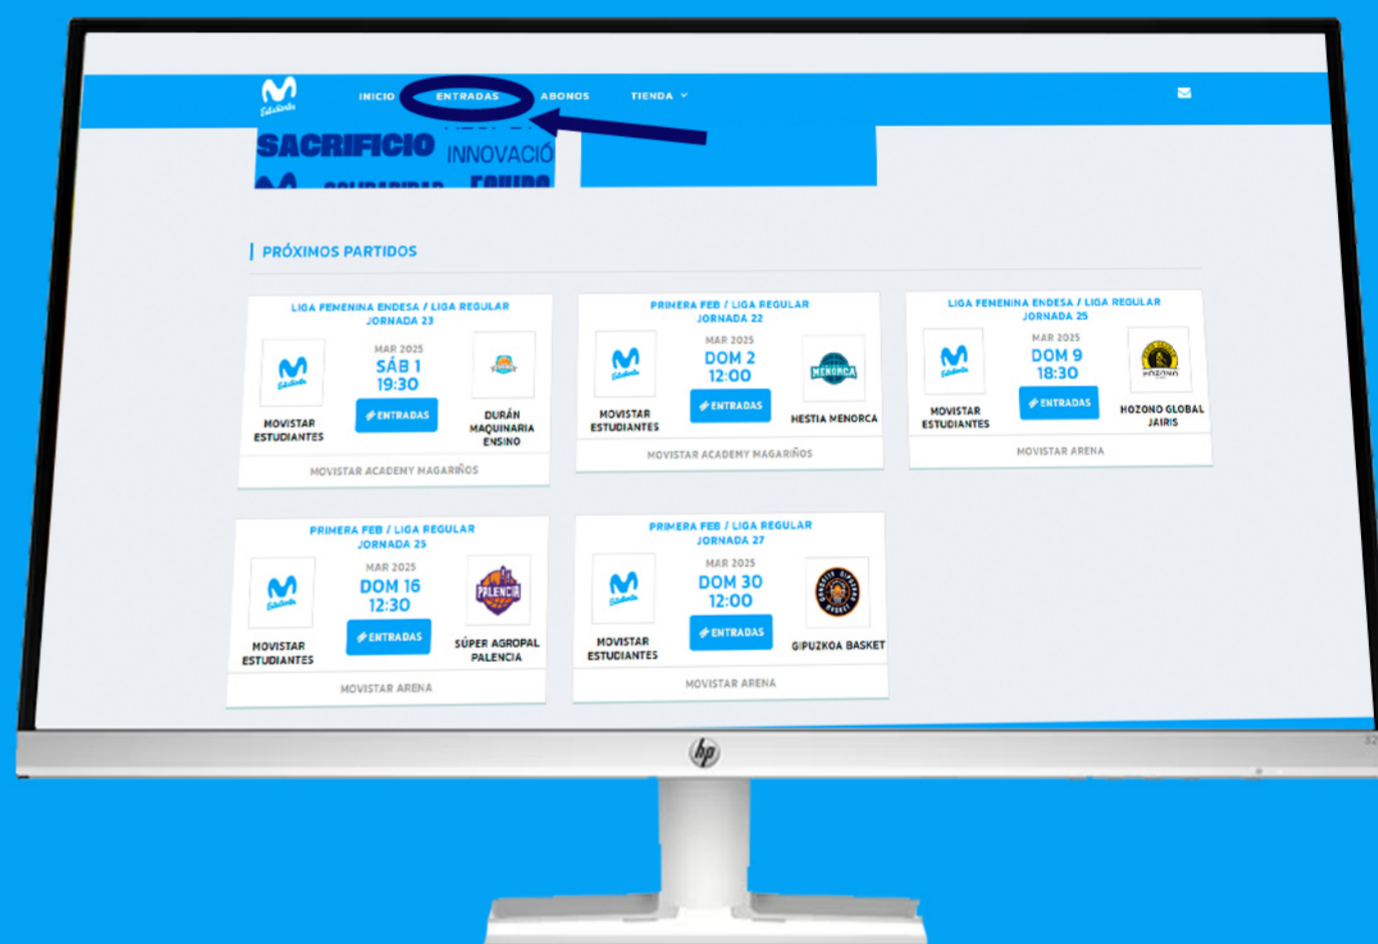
INICIO ENTRADAS ABONOS TIENDA

SACRIFICIO INNOVACIÓ

PRÓXIMOS PARTIDOS

LIGA FEMENINA ENDESA / LIGA REGULAR
JORNADA 23
MAR 2025
SÁB 1
19:30
ENTRADAS
MOVISTAR ESTUDIANTES
DURÁN MAQUINARIA ENSINO
MOVISTAR ACADEMY MAGARIÑOS

PRIMERA FEB / LIGA REGULAR
JORNADA 22
MAR 2025
DOM 2
12:00
ENTRADAS
MOVISTAR ESTUDIANTES
MENORCA
HESTIA MENORCA
MOVISTAR ACADEMY MAGARIÑOS

LIGA FEMENINA ENDESA / LIGA REGULAR
JORNADA 25
MAR 2025
DOM 9
18:30
ENTRADAS
MOVISTAR ESTUDIANTES
HOZONO GLOBAL JAIRIS
MOVISTAR ARENA

PRIMERA FEB / LIGA REGULAR
JORNADA 25
MAR 2025
DOM 16
12:30
ENTRADAS
MOVISTAR ESTUDIANTES
PALENCIA
SÚPER AGROPAL PALENCIA
MOVISTAR ARENA

PRIMERA FEB / LIGA REGULAR
JORNADA 27
MAR 2025
DOM 30
12:00
ENTRADAS
MOVISTAR ESTUDIANTES
GIPUZKOA BASKET
MOVISTAR ARENA

hp